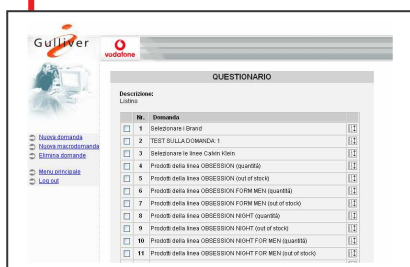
Gulliver

vodafone

QUESTIONARIO

Descrizione:
Listino

Nuova domanda
Nuova macrodomanda
Elimina domande

Menu principale
Log out

| | Nr. | Domanda | |
|---|---|---|---|
| | 1 | Selezionare i Brand | |
| | 2 | TEST SULLA DOMANDA 1 | |
| | 3 | Selezionare le linee Calvin Klein | |
| | 4 | Prodotti della linea OBSESSION (quantità) | |
| | 5 | Prodotti della linea OBSESSION (out of stock) | |
| | 6 | Prodotti della linea OBSESSION FORM MEN (quantità) | |
| | 7 | Prodotti della linea OBSESSION FORM MEN (out of stock) | |
| | 8 | Prodotti della linea OBSESSION NIGHT (quantità) | |
| | 9 | Prodotti della linea OBSESSION NIGHT (out of stock) | |
| | 10 | Prodotti della linea OBSESSION NIGHT FOR MEN (quantità) | |
| | 11 | Prodotti della linea OBSESSION NIGHT FOR MEN (out of stock) | |